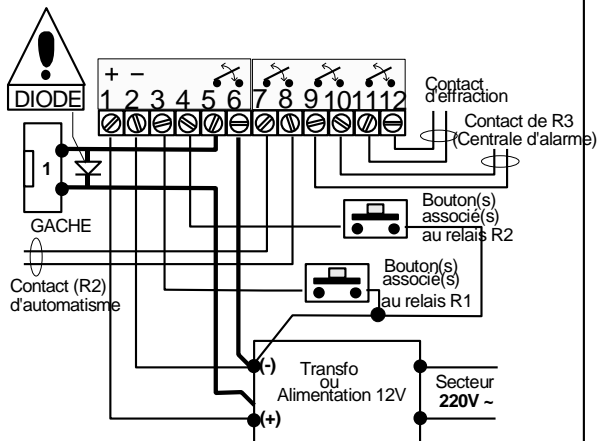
DIODE

+ −
1 2 3 4 5 6 7 8 9 10 11 12

Contact d'effraction

Contact de R3 (Centrale d'alarme)

1

GACHE

Bouton(s) associé(s) au relais R2

Contact (R2) d'automatisme

Bouton(s) associé(s) au relais R1

(-)

Transfo ou Alimentation 12V

(+)

Secteur 220V ~